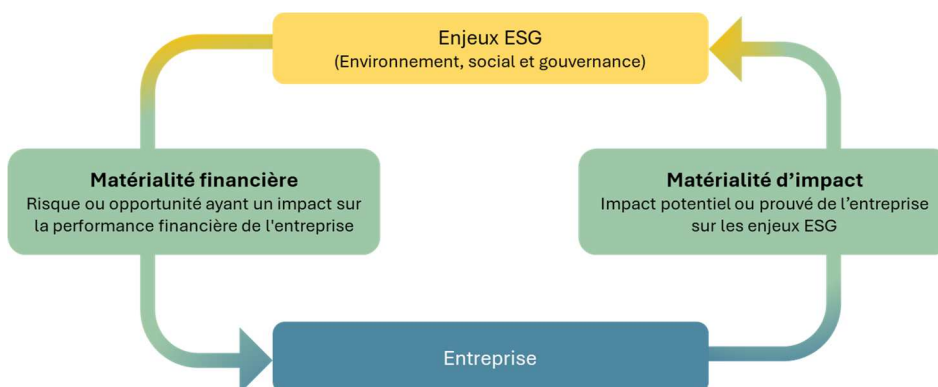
Enjeux ESG
(Environnement, social et gouvernance)

Matérialité financière
Risque ou opportunité ayant un impact sur la performance financière de l'entreprise

Matérialité d'impact
Impact potentiel ou prouvé de l'entreprise sur les enjeux ESG

Entreprise